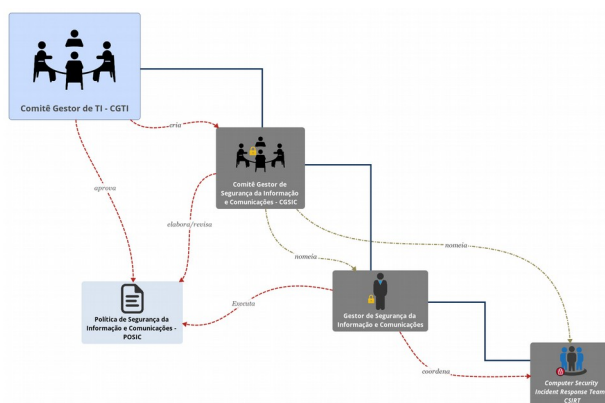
Comitê Gestor de TI - CGTI

cria

aprova

Comitê Gestor de Segurança da Informação e Comunicações - CGSIC

elabora/revisa

nomeia

nomeia

Política de Segurança da Informação e Comunicações - POSIC

Envaia

Gestor de Segurança da Informação e Comunicações

coordena

Computer Security Incident Response Team CSIRT